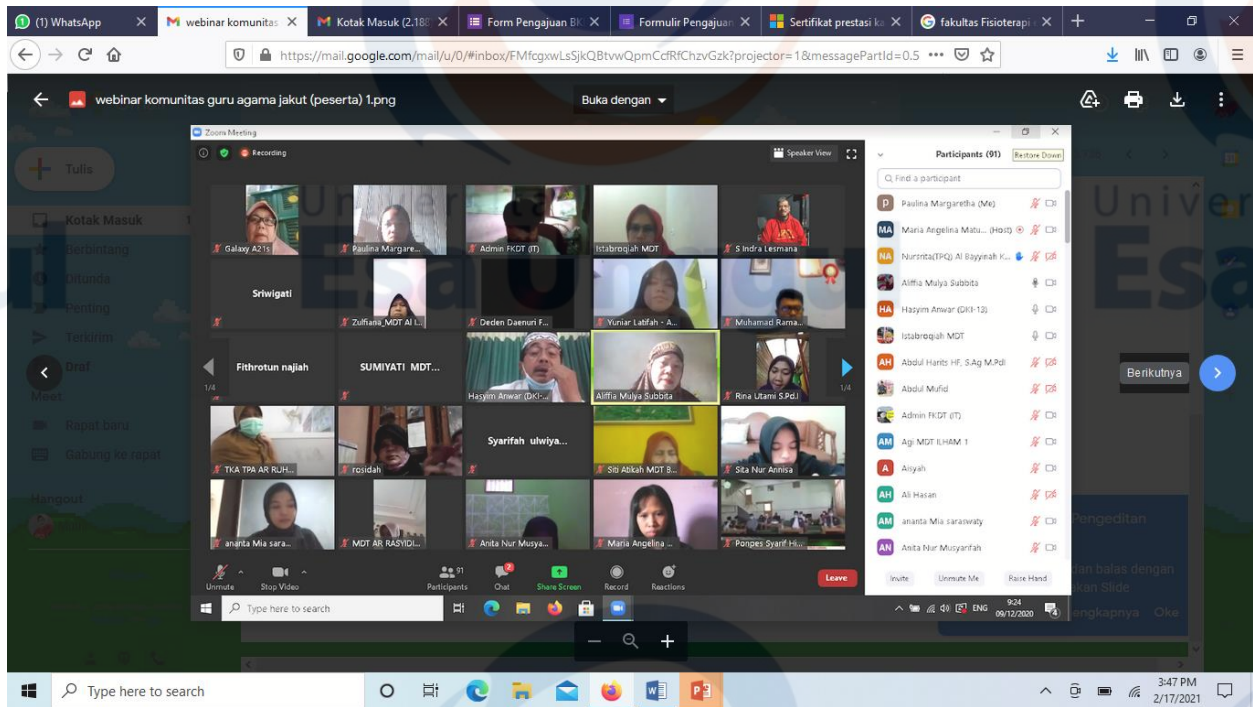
(1) WhatsApp
webinar komunitas
Kotak Masuk (2.188
Form Pengajuan BK
Formulir Pengajuan
Sertifikat prestasi ka
fakultas Fisioterapi

https://mail.google.com/mail/u/0/#inbox/FMfcgxwLsSjkQBtvwQpmCcfRfChzvGzk?projector=1&messagePartId=0.5

webinar komunitas guru agama jakut (peserta) 1.png
Buka dengan

Tulis
Kotak Masuk
Berbintang
Ditunda
Penting
Terkirim
Draf
Meet
Rapat baru
Gabung ke rapat
Hangout

Zoom Meeting
Recording
Speaker View
Participants (91)
Restore Down
Find a participant

Galaxy A21s
Paulina Margare...
Admin FKDT (IT)
Istabroqiah MDT
S Indra Lesmana
Sriwigati
Zulfiana_MDT Al I...
Deden Daenuri F...
Yuniar Latifah - A...
Muhamad Rama...
Fithrotun najiah
SUMIYATI MDT...
Hasyim Anwar (DKI-...
Aliffia Mulya Subbita
Rina Utami S.Pd.I
TKA TPA AR RUH...
rosidah
Syarifah ulwiya...
Siti Abkah MDT B...
Sita Nur Annisa
ananta Mia sara...
MDT AR RASYIDI...
Anita Nur Musya...
Maria Angelina ...
Ponpes Syarif Hi...
1/4
1/4

Paulina Margaretha (Me)
Maria Angelina Matu... (Host)
Nurzrita(TPQ) Al Bayyinah K...
Aliffia Mulya Subbita
Hasyim Anwar (DKI-13)
Istabroqiah MDT
Abdul Harits HF, S.Ag M.Pd.I
Abdul Mufid
Admin FKDT (IT)
Agi MDT ILHAM 1
Aisyah
Ali Hasan
ananta Mia saraswaty
Anita Nur Musyarofah

Unmute
Stop Video
91
Participants
Chat
Share Screen
Record
Reactions
Leave
Invite
Unmute Me
Raise Hand

Type here to search
ENG
9:24
09/12/2020

Berikutnya
Pengeditan
dan balas dengan
kan Slide
lengkapnya
Oke

Type here to search
3:47 PM
2/17/2021